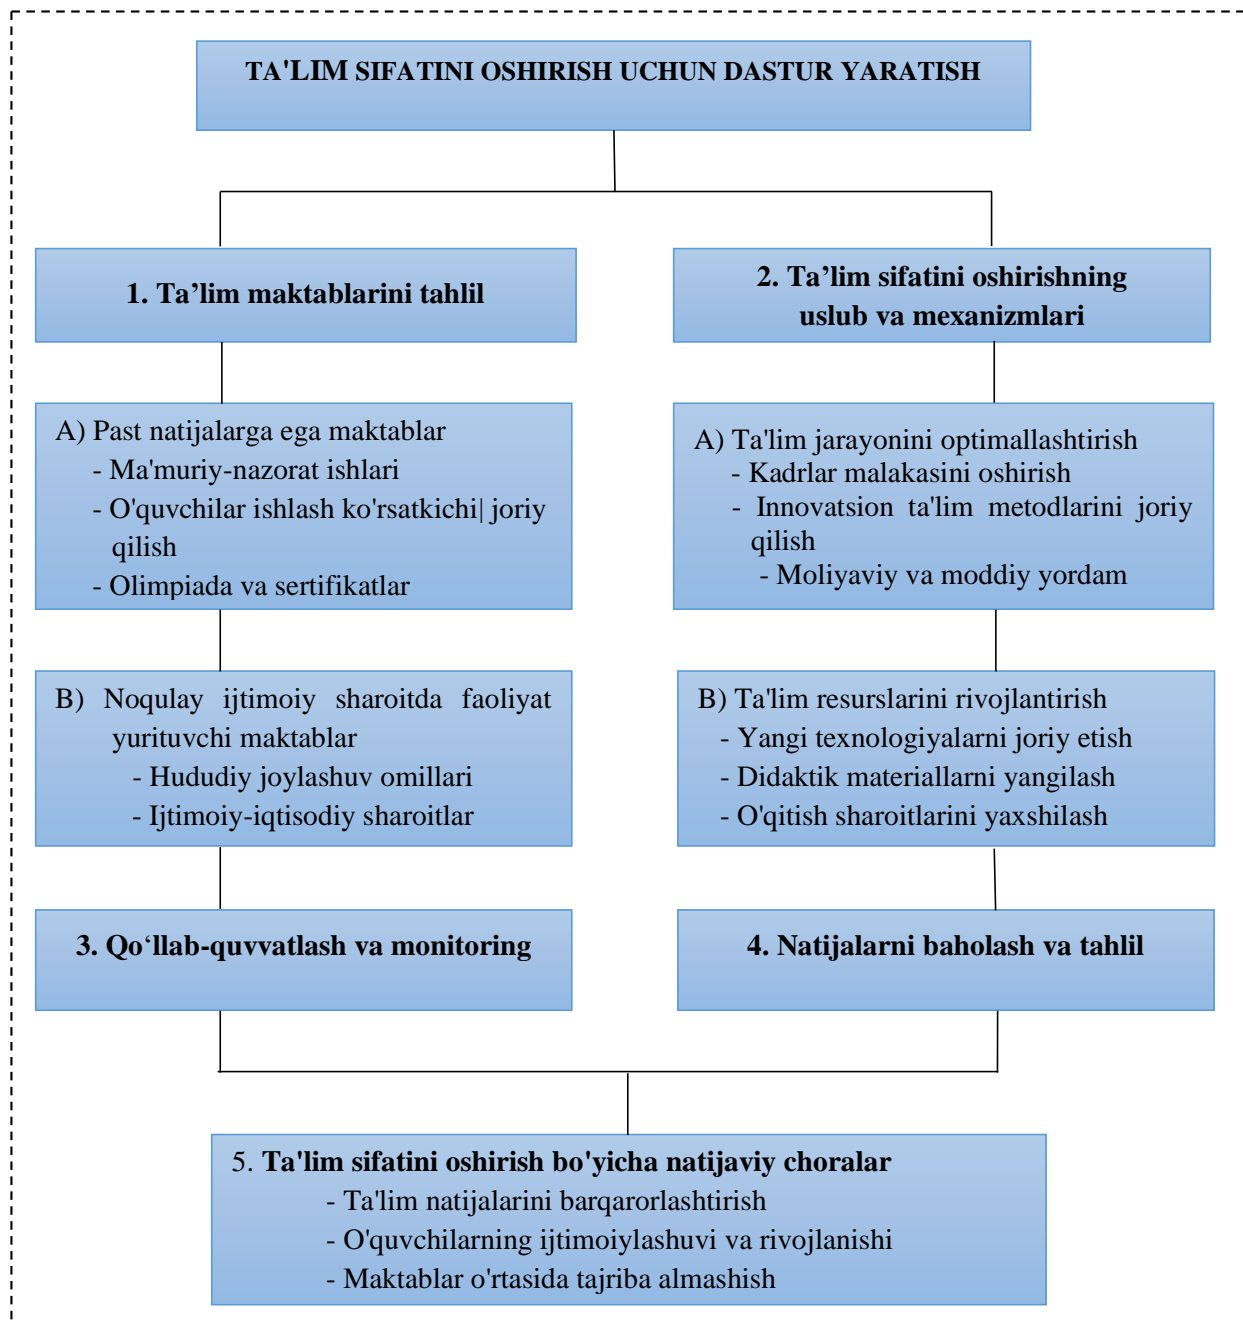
TA'LIM SIFATINI OSHIRISH UCHUN DASTUR YARATISH

1. Ta’lim maktablarini tahlil

2. Ta’lim sifatini oshirishning uslub va mexanizmlari

A) Past natijalarga ega maktablar
- Ma'muriy-nazorat ishlari
- O'quvchilar ishlash ko'rsatkichi| joriy qilish
- Olimpiada va sertifikatlar

A) Ta'lim jarayonini optimallashtirish
- Kadrlar malakasini oshirish
- Innovatsion ta'lim metodlarini joriy qilish
- Moliyaviy va moddiy yordam

B) Noqulay ijtimoiy sharoitda faoliyat yurituvchi maktablar
- Hududiy joylashuv omillari
- Ijtimoiy-iqtisodiy sharoitlar

B) Ta'lim resurslarini rivojlantirish
- Yangi texnologiyalarni joriy etish
- Didaktik materiallarni yangilash
- O'qitish sharoitlarini yaxshilash

3. Qo‘llab-quvvatlash va monitoring

4. Natijalarni baholash va tahlil

5. Ta'lim sifatini oshirish bo'yicha natijaviy choralar
- Ta'lim natijalarini barqarorlashtirish
- O'quvchilarning ijtimoiylashuvi va rivojlanishi
- Maktablar o'rtasida tajriba almashish